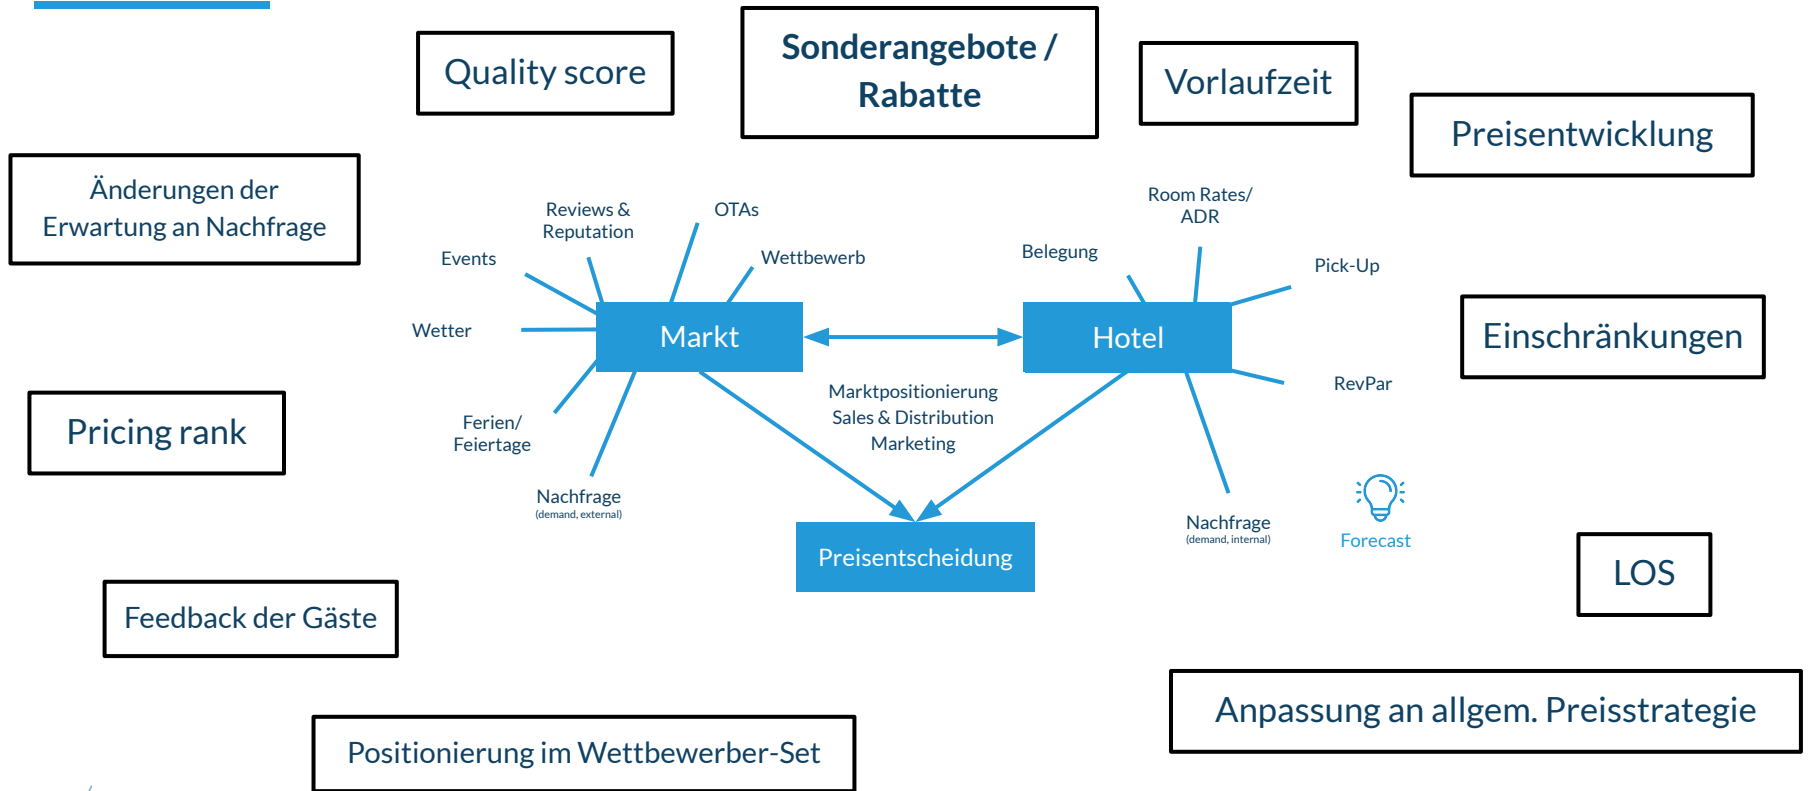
Quality score

Sonderangebote / Rabatte

Vorlaufzeit

Preisentwicklung

Änderungen der Erwartung an Nachfrage

Reviews & Reputation

OTAs

Events

Wettbewerb

Wetter

Markt

Ferien/ Feiertage

Nachfrage
(demand, external)

Room Rates/ ADR

Belegung

Pick-Up

Hotel

RevPar

Nachfrage
(demand, internal)

Forecast

Einschränkungen

Marktpositionierung
Sales & Distribution
Marketing

Preisentscheidung

Pricing rank

LOS

Feedback der Gäste

Anpassung an allgem. Preisstrategie

Positionierung im Wettbewerber-Set